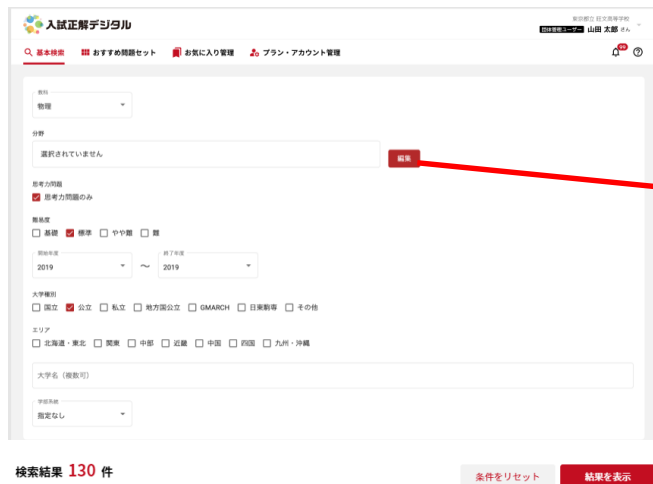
入試正解デジタル

東京都立 旺文高等学校
団体管理ユーザー 山田 太郎 さん

基本検索　おすすめ問題セット　お気に入り管理　プラン・アカウント管理

99

教科
物理

分野
選択されていません
編集

思考力問題
思考力問題のみ

難易度
基礎　標準　やや難　難

開始年度
2019
〜
終了年度
2019

大学種別
国立　公立　私立　地方国公立　GMARCH　日東駒専　その他

エリア
北海道・東北　関東　中部　近畿　中国　四国　九州・沖縄

大学名（複数可）

学部系統
指定なし

検索結果 130 件

条件をリセット　結果を表示